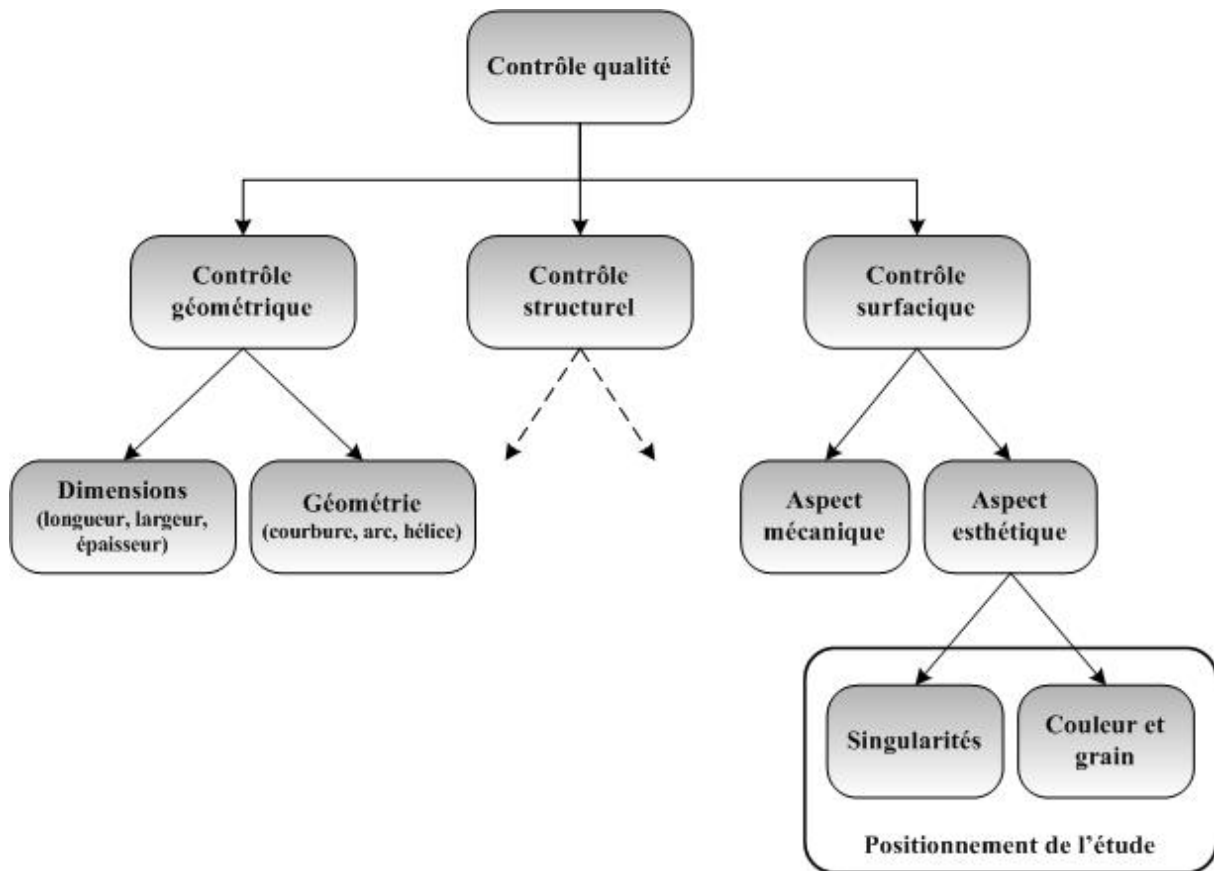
Contrôle qualité

Contrôle géométrique

Contrôle structurel

Contrôle surfacique

Dimensions (longueur, largeur, épaisseur)

Géométrie (courbure, arc, hélice)

Aspect mécanique

Aspect esthétique

Singularités

Couleur et grain

Positionnement de l'étude